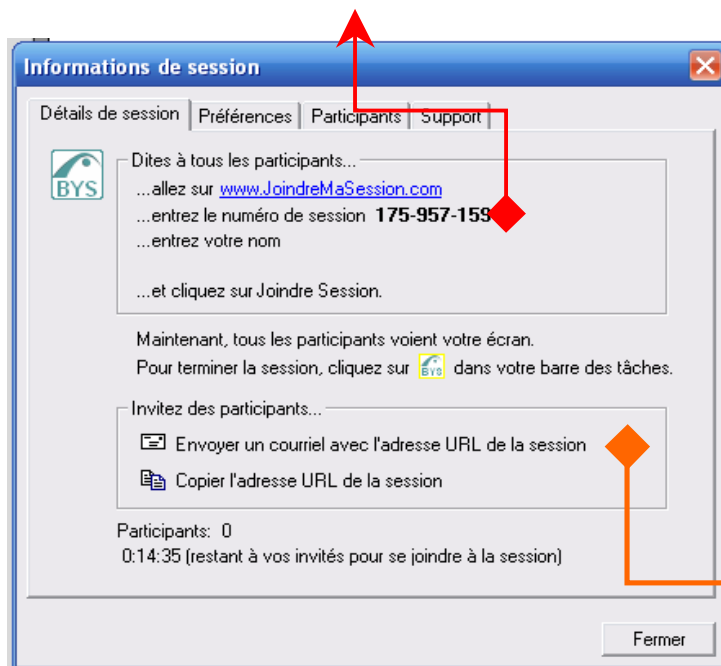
Informations de session

Détails de session | Préférences | Participants | Support

BYS

Dites à tous les participants...
...allez sur www.JoindreMaSession.com
...entrez le numéro de session 175-957-159
...entrez votre nom

...et cliquez sur Joindre Session.

Maintenant, tous les participants voient votre écran.
Pour terminer la session, cliquez sur BYS dans votre barre des tâches.

Invitez des participants...
Envoyer un courriel avec l'adresse URL de la session
Copier l'adresse URL de la session

Participants: 0
0:14:35 (restant à vos invités pour se joindre à la session)

Fermer